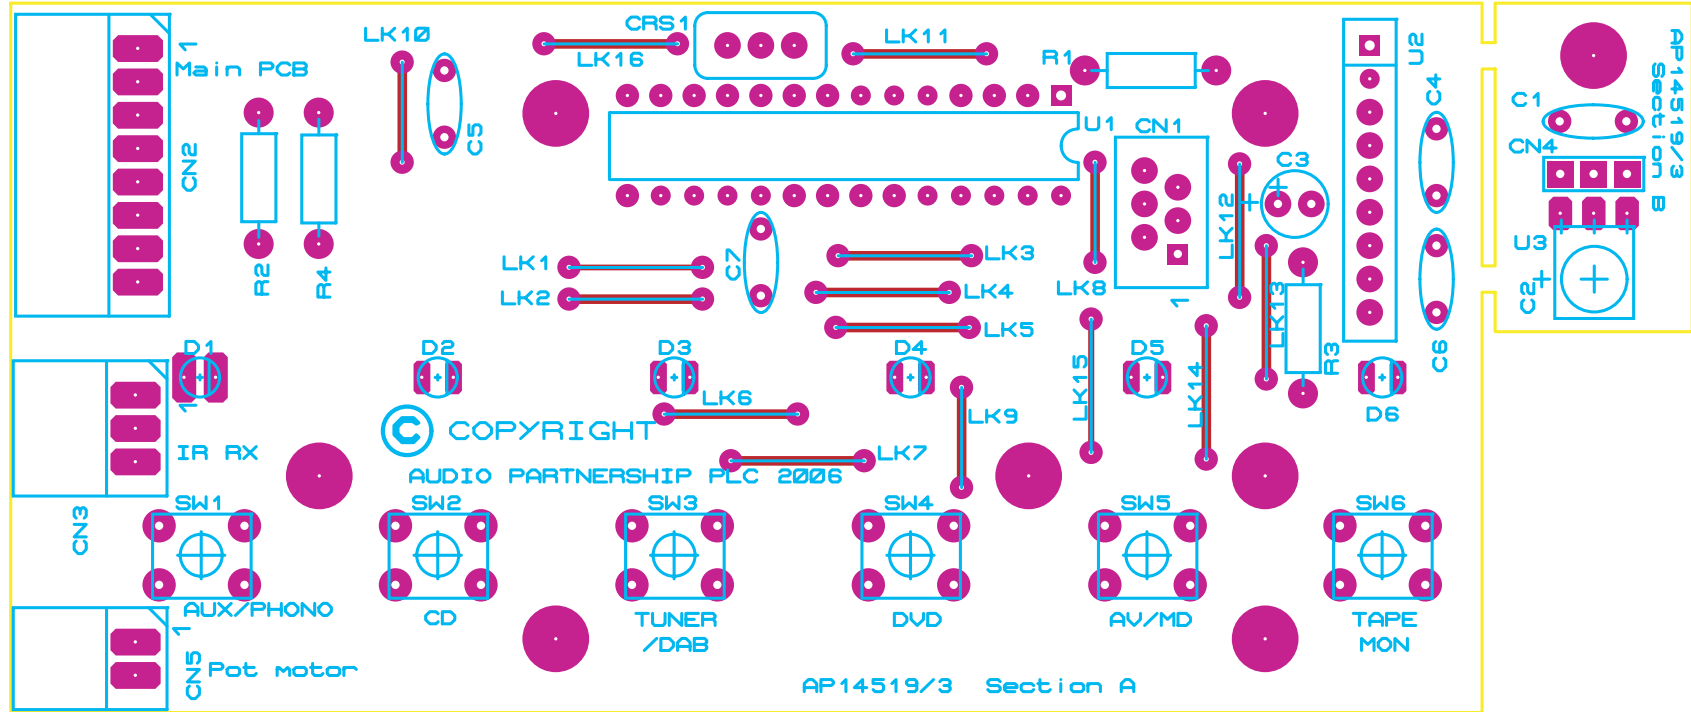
1
Main PCB
CN2
R2
R4
LK10
C5
CRS1
LK16
LK11
R1
U2
C4
AP14519/3
Section B
C1
CN4
U1
CN1
C3
LK12
+
LK1
LK2
C7
LK3
LK4
LK5
LK8
1
LK13
R3
C6
U3
C2
+
D1
1
D2
D3
D4
D5
D6
LK6
LK9
LK15
LK14
IR RX
COPYRIGHT
LK7
AUDIO PARTNERSHIP PLC 2006
CN3
SW1
SW2
SW3
SW4
SW5
SW6
AUX/PHONO
CD
TUNER /DAB
DVD
AV/MD
TAPE MON
1
CN5
Pot motor
AP14519/3 Section A